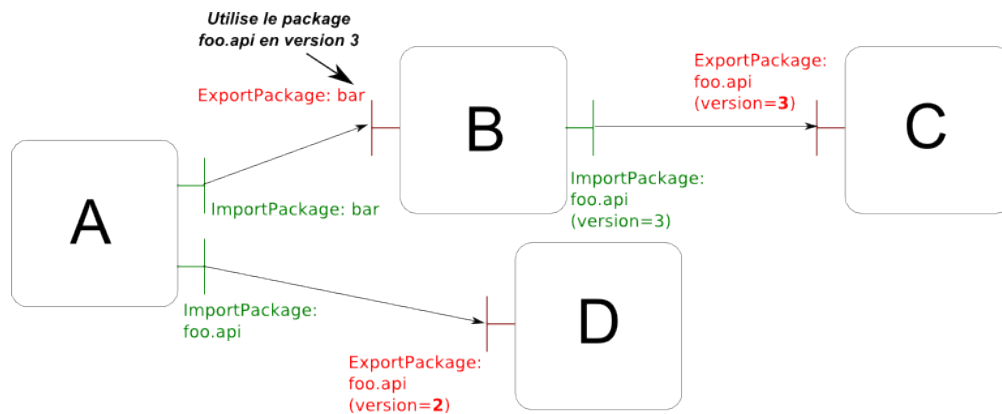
Utilise le package foo.api en version 3

ExportPackage: bar

B

ExportPackage: foo.api (version=3)

C

A

ImportPackage: bar

ImportPackage: foo.api (version=3)

D

ImportPackage: foo.api

ExportPackage: foo.api (version=2)